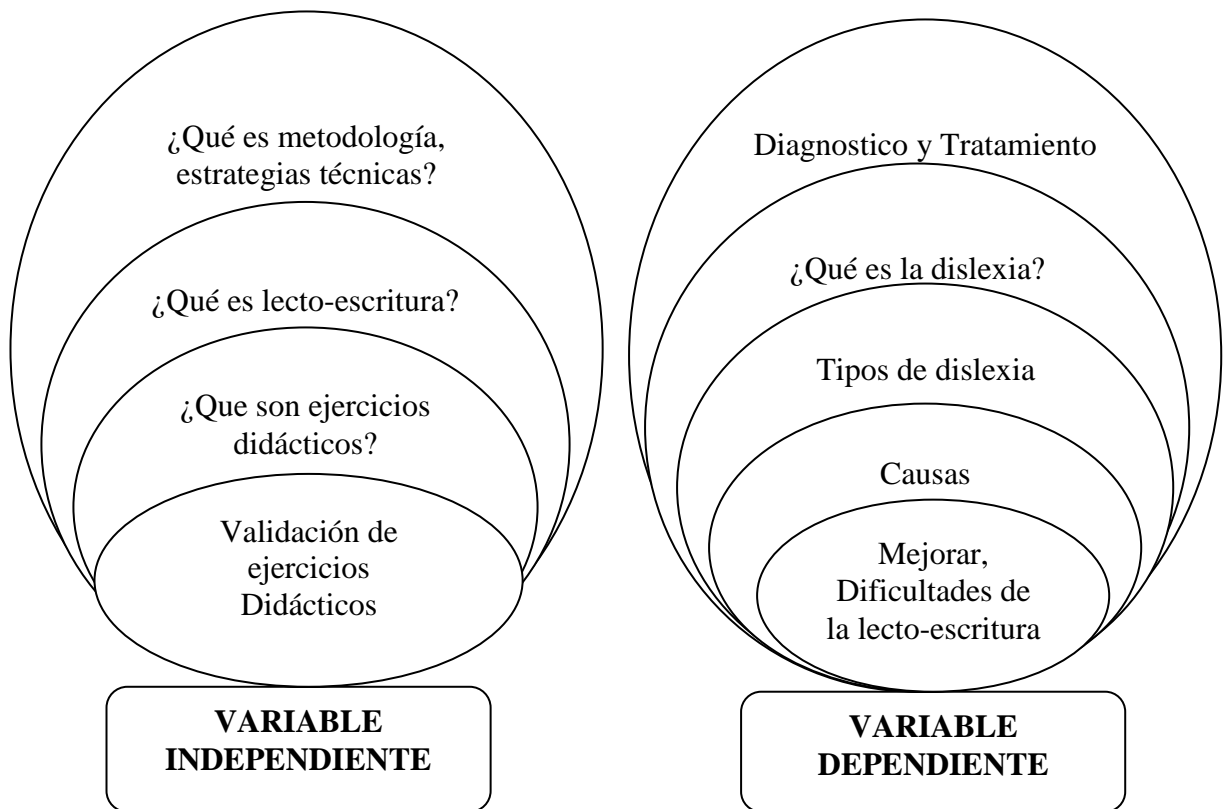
¿Qué es metodología, estrategias técnicas?

¿Qué es lecto-escritura?

¿Que son ejercicios didácticos?

Validación de ejercicios Didácticos

VARIABLE INDEPENDIENTE

Diagnostico y Tratamiento

¿Qué es la dislexia?

Tipos de dislexia

Causas

Mejorar, Dificultades de la lecto-escritura

VARIABLE DEPENDIENTE